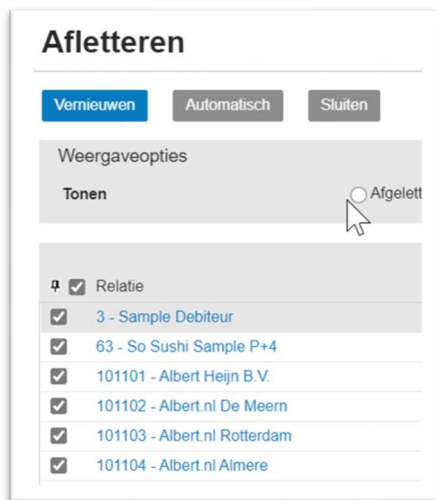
Afletteren

Vernieuwen Automatisch Sluiten

Weergaveopties

Tonen

Afgelett

Relatie

3 - Sample Debiteur

63 - So Sushi Sample P+4

101101 - Albert Heijn B.V.

101102 - Albert.nl De Meern

101103 - Albert.nl Rotterdam

101104 - Albert.nl Almere